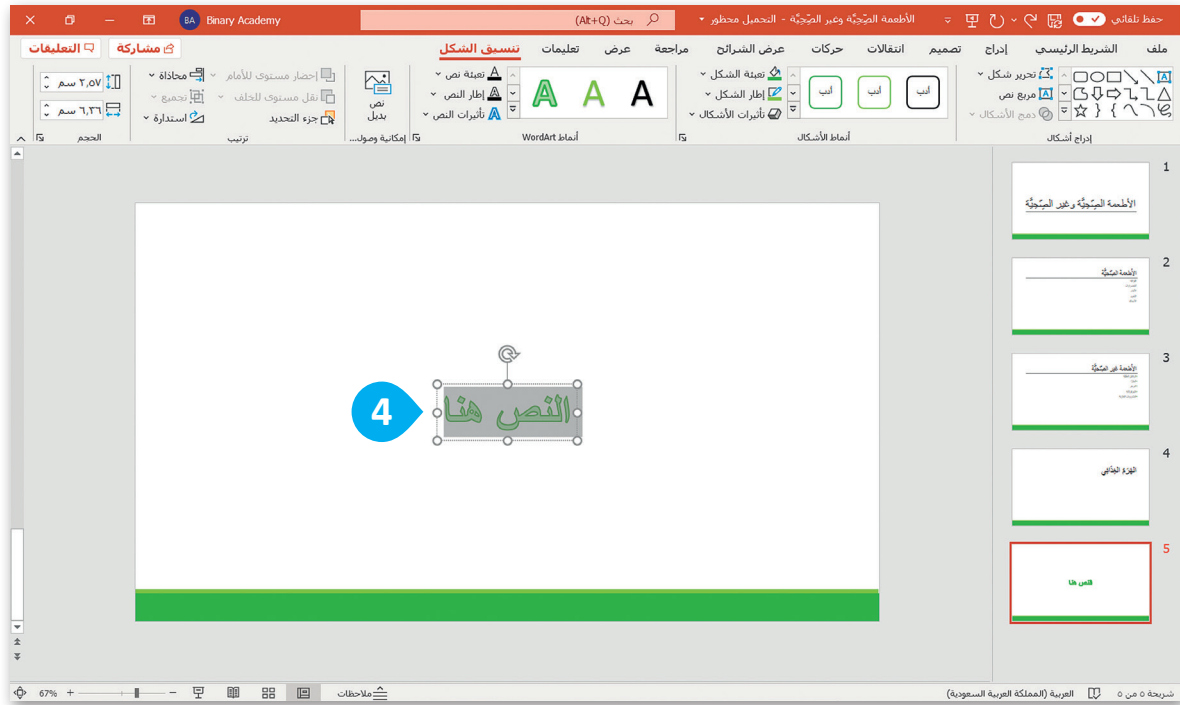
حفظ تلقائي
الأطعمة الصِّحِّيَّة وغير الصِّحِّيَّة - التحميل محظور
بحث (Alt+Q)
Binary Academy
BA

ملف
الشريط الرئيسي
إدراج
تصميم
انتقالات
حركات
عرض الشرائح
مراجعة
عرض
تعليمات
تنسيق الشكل
مشاركة
التعليقات

تحرير شكل
مربع نص
دمج الأشكال
إدراج أشكال
أبجد
أبجد
أبجد
تعبئة الشكل
إطار الشكل
تأثيرات الأشكال
أنماط الأشكال
A
A
A
تعبئة نص
إطار النص
تأثيرات النص
أنماط WordArt
نص بديل
إمكانية وصول...
إحضار مستوى للأمام
نقل مستوى للخلف
جزء التحديد
محاذاة
تجميع
استدارة
ترتيب
٢,٥٧ سم
٦,٣٦ سم
الحجم

1
الأطعمة الصِّحِّيَّة وغير الصِّحِّيَّة
2
الأطعمة الصِّحِّيَّة
3
الأطعمة غير الصِّحِّيَّة
4
الغذاء الصِّحِّي
5
النص هنا

النص هنا
4

شريحة ٥ من ٥
العربية (المملكة العربية السعودية)
ملاحظات
67%